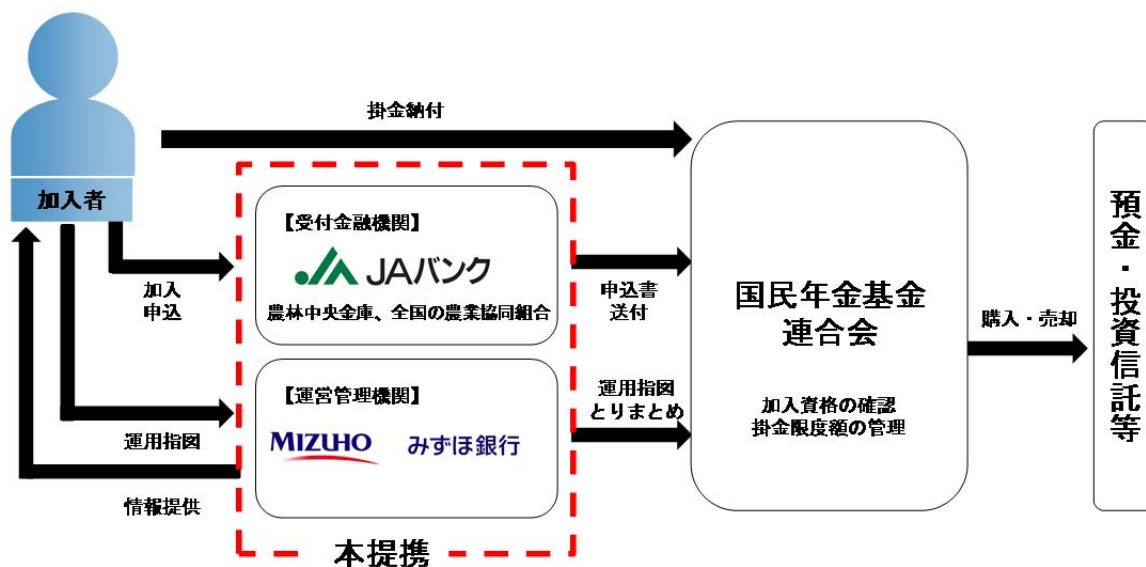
加入者

掛金納付

加入
申込

運用指図

情報提供

【受付金融機関】
JAバンク
農林中央金庫、全国の農業協同組合

【運営管理機関】
MIZUHO
みずほ銀行

本提携

申込書
送付

運用指図
とりまとめ

国民年金基金
連合会

加入資格の確認
掛金限度額の管理

購入・売却

預金・投資信託等